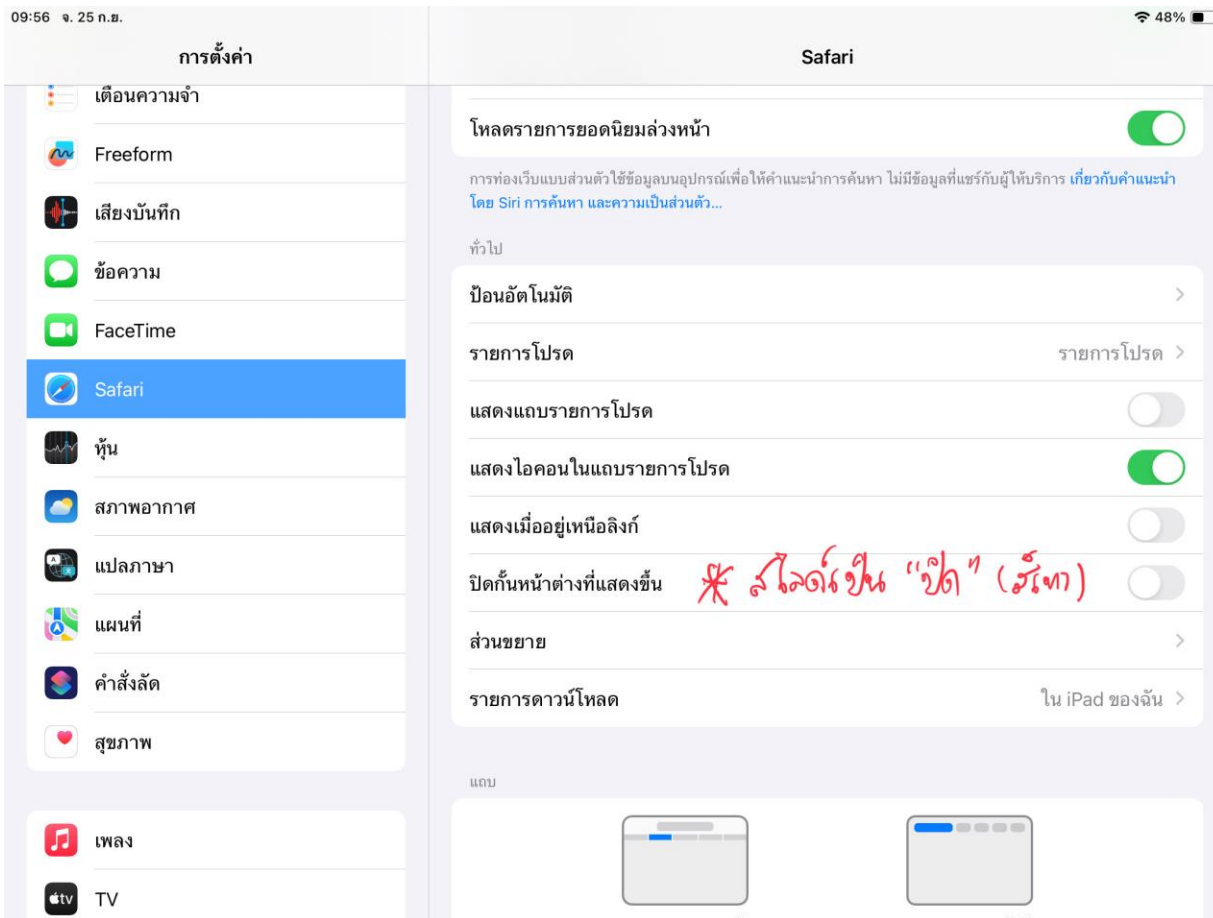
09:56 จ. 25 ก.ย.
48%

การตั้งค่า

เตือนความจำ
Freeform
เสียงบันทึก
ข้อความ
FaceTime
Safari
หุ้น
สภาพอากาศ
แปลภาษา
แผนที่
คำสั่งลัด
สุขภาพ

เพลง
TV

Safari

โหลดรายการยอดนิยมล่วงหน้า

การท่องเว็บแบบส่วนตัวใช้ข้อมูลบนอุปกรณ์เพื่อให้คำแนะนำการค้นหา ไม่มีข้อมูลที่แชร์กับผู้ให้บริการ เกี่ยวกับคำแนะนำโดย Siri การค้นหา และความเป็นส่วนตัว...

ทั่วไป

ป้อนอัตโนมัติ
รายการโปรด รายการโปรด
แสดงแถบรายการโปรด
แสดงไอคอนในแถบรายการโปรด
แสดงเมื่ออยู่เหนือลิงก์
ปิดกั้นหน้าต่างที่แสดงขึ้น * สไลด์เป็น "ปิด" (สีเทา)
ส่วนขยาย
รายการดาวน์โหลด ใน iPad ของฉัน

แถบ